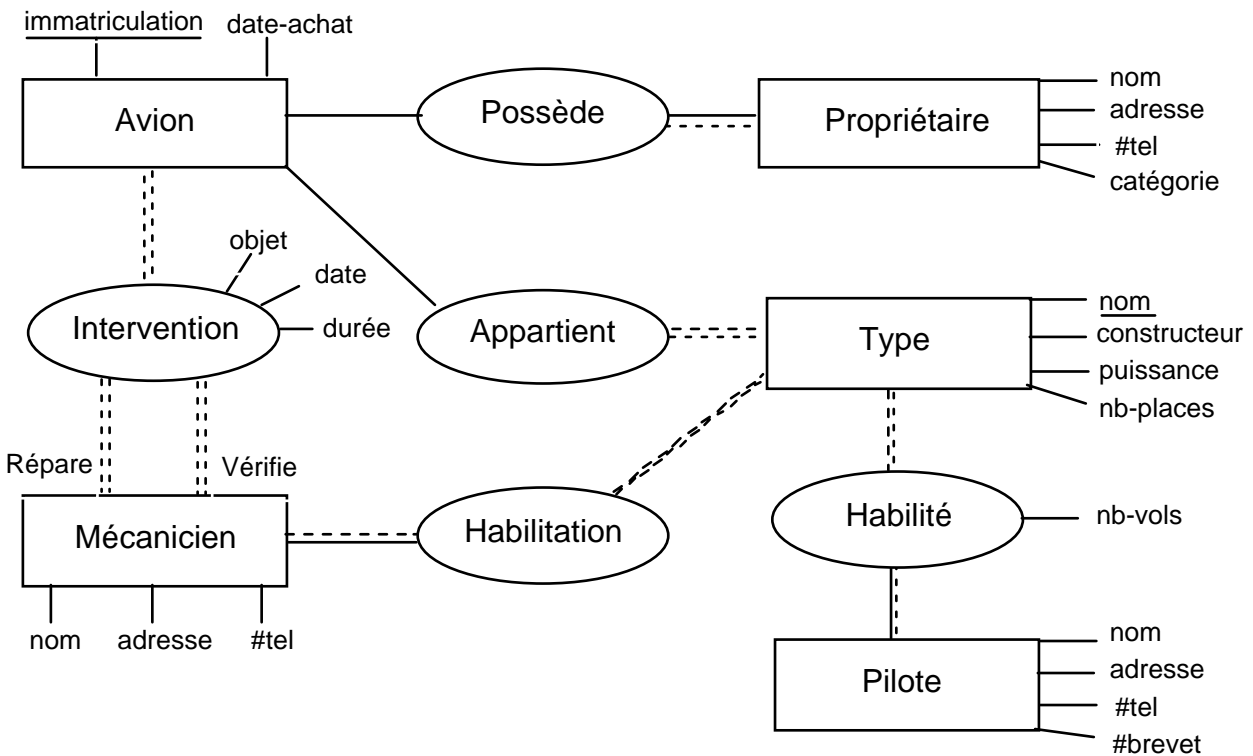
immatriculation
date-achat
Avion
Possède
Propriétaire
nom
adresse
#tel
catégorie
objet
date
durée
Intervention
Appartient
Type
nom
constructeur
puissance
nb-places
Répare
Vérifie
Mécanicien
Habilitation
Habilité
nb-vols
nom
adresse
#tel
Pilote
nom
adresse
#tel
#brevet